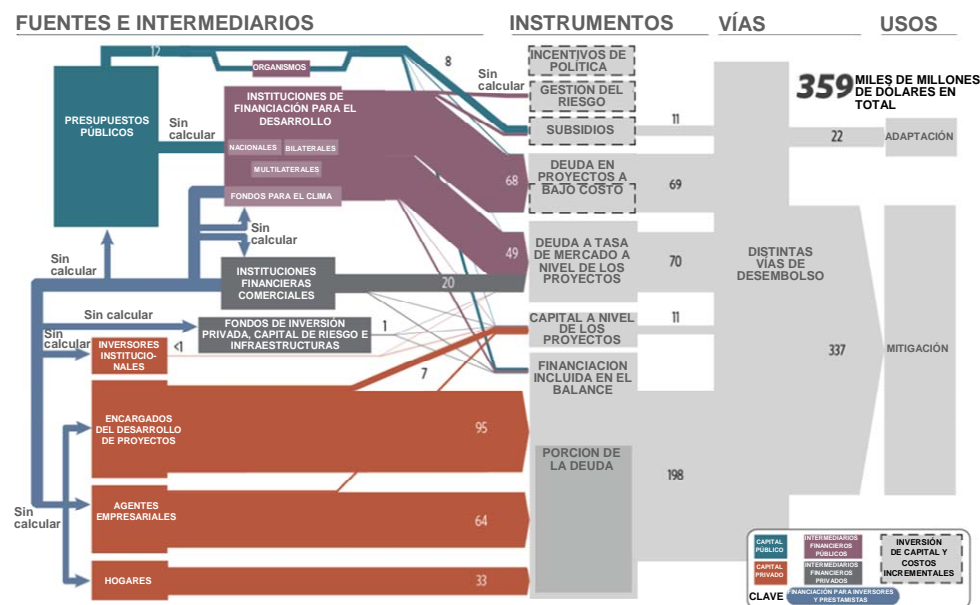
FUENTES E INTERMEDIARIOS

INSTRUMENTOS

VÍAS

USOS

12

ORGANISMOS

8

Sin calcular

INCENTIVOS DE POLÍTICA

GESTION DEL RIESGO

SUBSIDIOS

11

359 MILES DE MILLONES DE DÓLARES EN TOTAL

22

ADAPTACIÓN

PRESUPUESTOS PÚBLICOS

Sin calcular

INSTITUCIONES DE FINANCIACIÓN PARA EL DESARROLLO

NACIONALES

BILATERALES

MULTILATERALES

FONDOS PARA EL CLIMA

68

DEUDA EN PROYECTOS A BAJO COSTO

69

Sin calcular

49

DEUDA A TASA DE MERCADO A NIVEL DE LOS PROYECTOS

70

DISTINTAS VÍAS DE DESEMBOLSO

Sin calcular

INSTITUCIONES FINANCIERAS COMERCIALES

20

Sin calcular

FONDOS DE INVERSIÓN PRIVADA, CAPITAL DE RIESGO E INFRAESTRUCTURAS

1

CAPITAL A NIVEL DE LOS PROYECTOS

11

Sin calcular

INVERSORES INSTITUCIONALES

<1

337

MITIGACIÓN

7

FINANCIACION INCLUIDA EN EL BALANCE

ENCARGADOS DEL DESARROLLO DE PROYECTOS

95

PORCION DE LA DEUDA

198

Sin calcular

AGENTES EMPRESARIALES

64

HOGARES

33

CAPITAL PÚBLICO

INTERMEDIARIOS FINANCIEROS PÚBLICOS

INVERSIÓN DE CAPITAL Y COSTOS INCREMENTALES

CAPITAL PRIVADO

INTERMEDIARIOS FINANCIEROS PRIVADOS

CLAVE

FINANCIACIÓN PARA INVERSORES Y PRESTAMISTAS